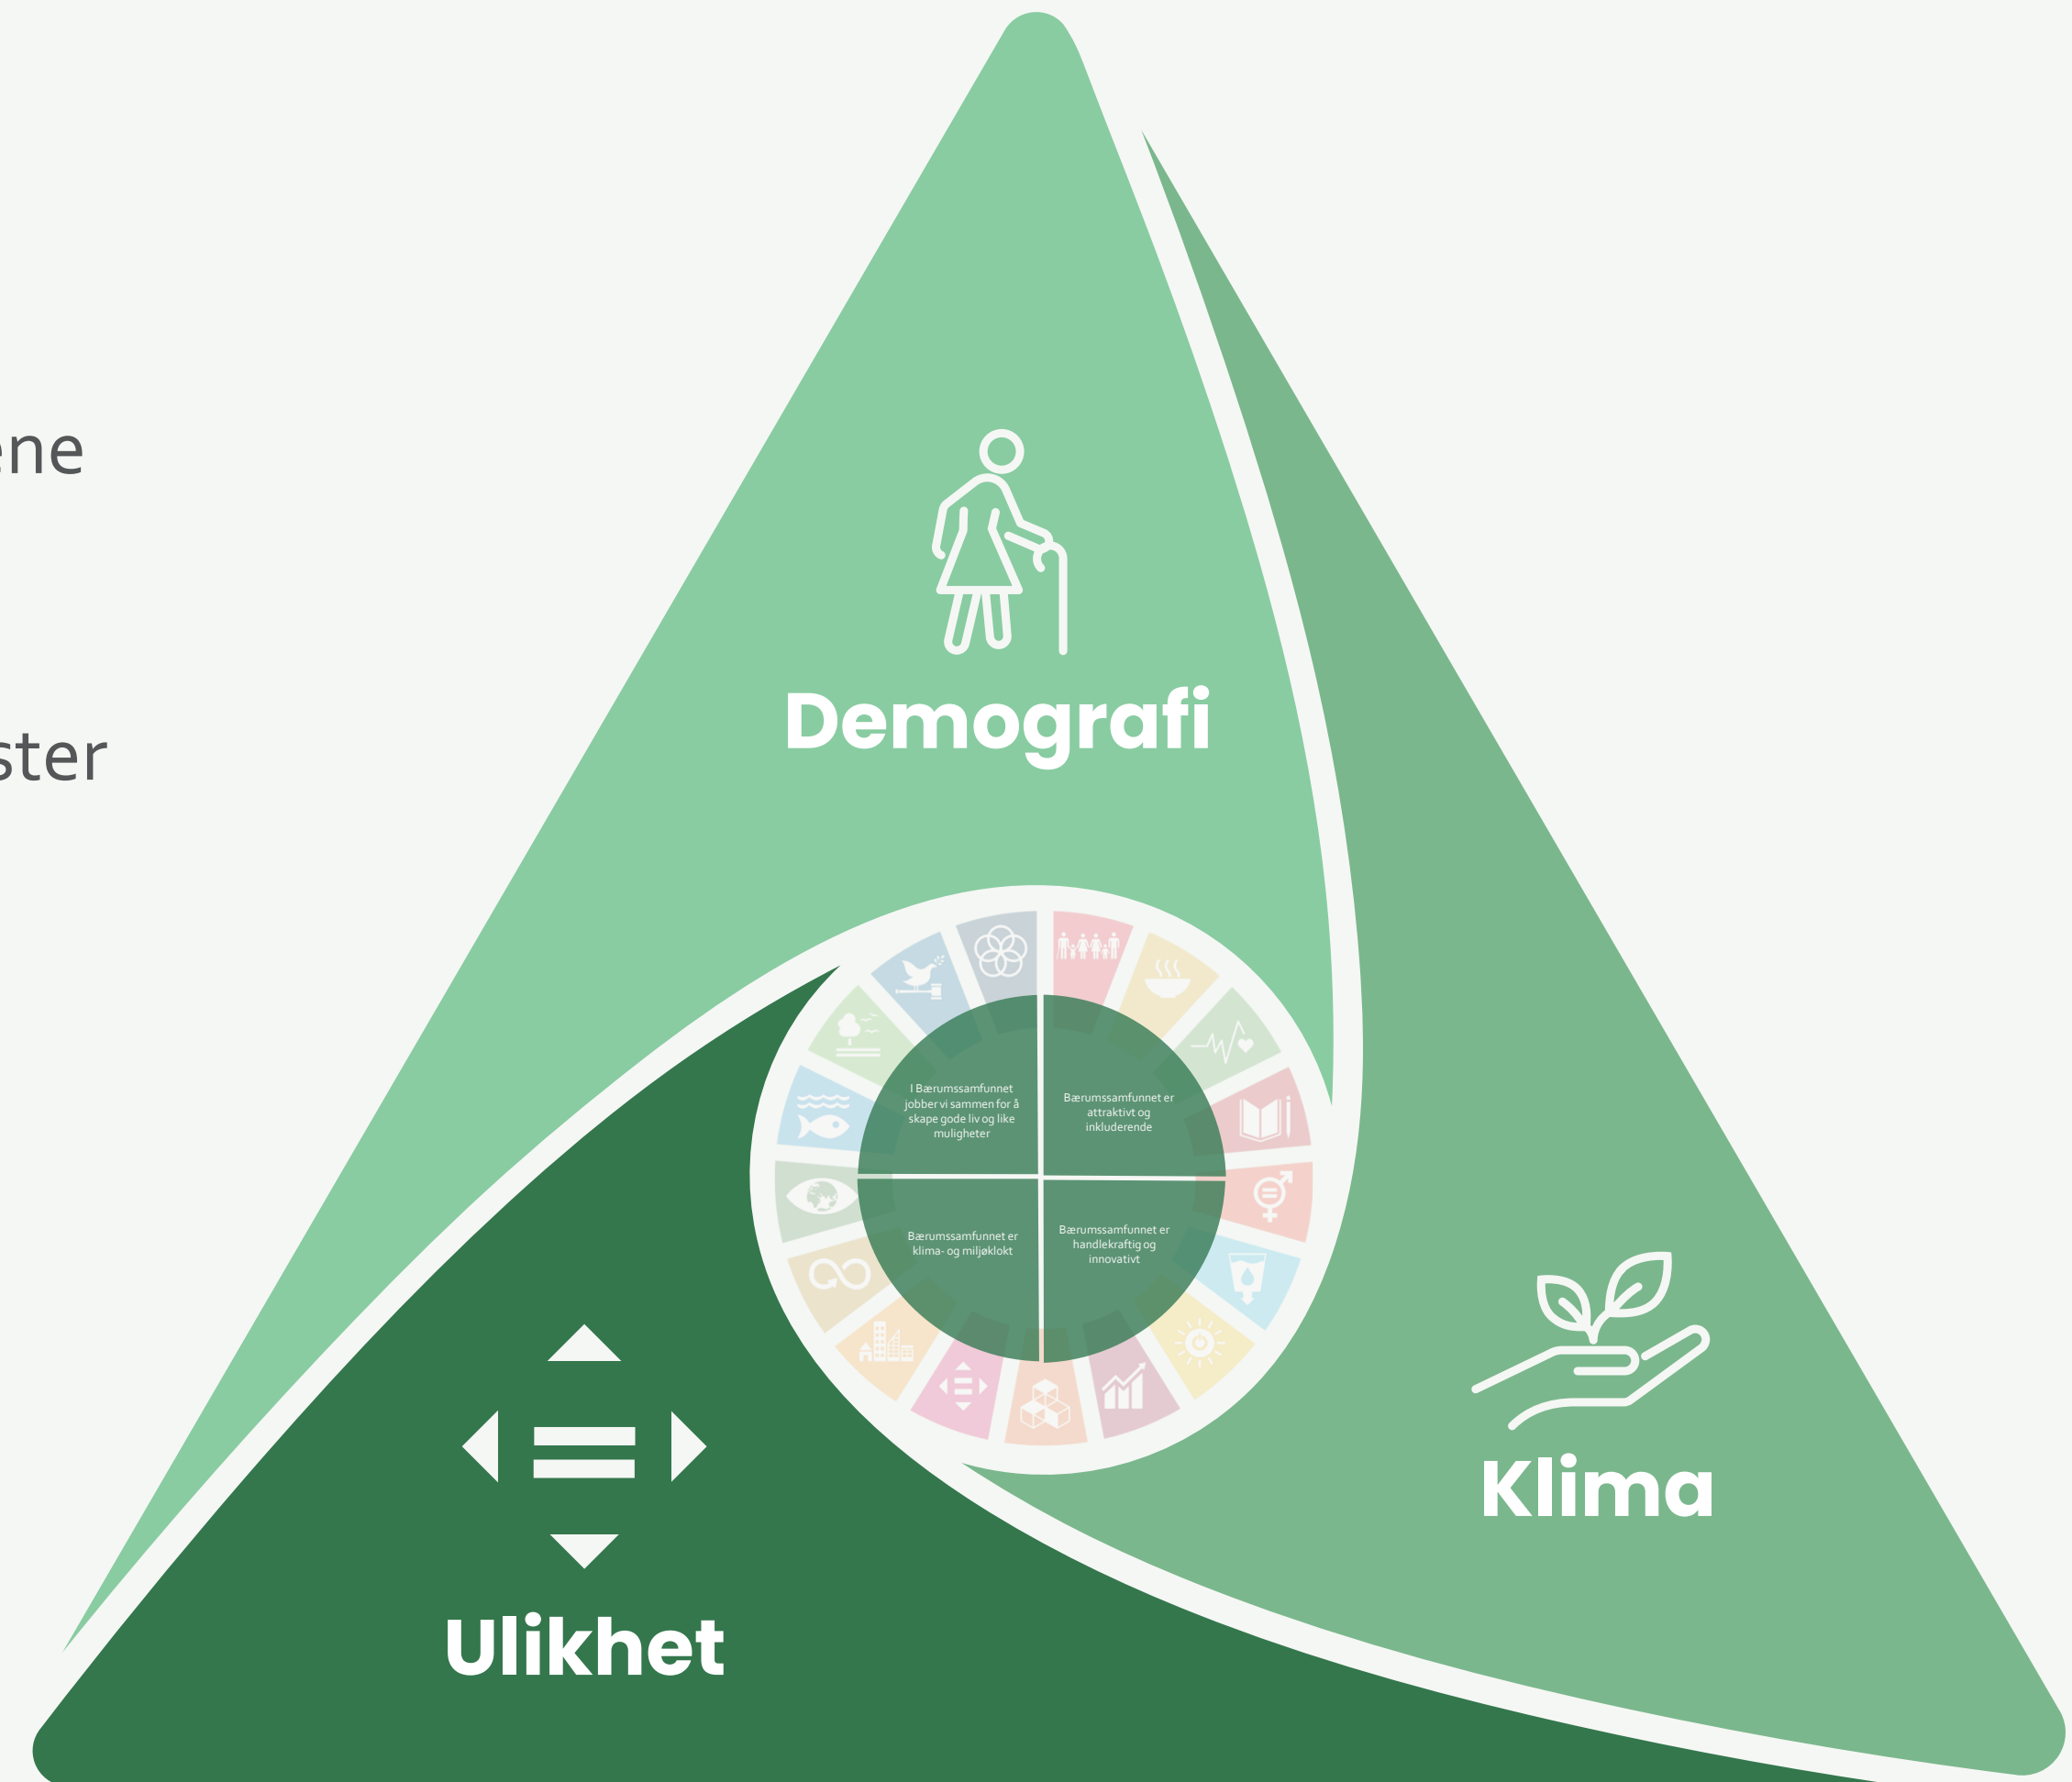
ene

ster

Demografi

I Bærumssamfunnet jobber vi sammen for å skape gode liv og like muligheter

Bærumssamfunnet er attraktivt og inkluderende

Bærumssamfunnet er klima- og miljøklokt

Bærumssamfunnet er handlekraftig og innovativt

Klima

Ulikhet